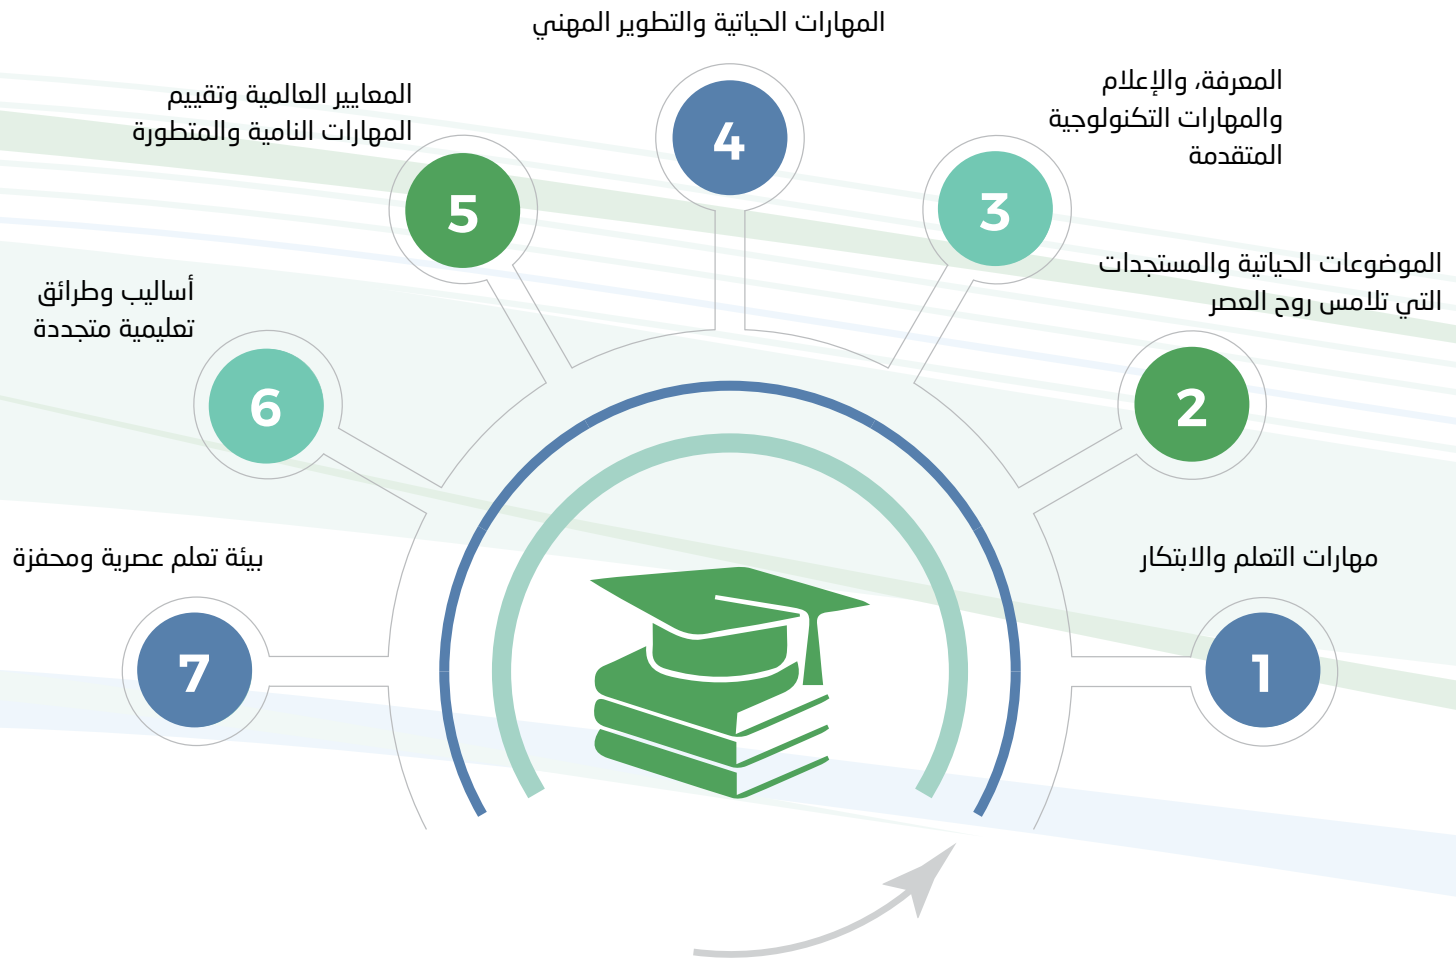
المهارات الحياتية والتطوير المهني

4

المعرفة، والإعلام والمهارات التكنولوجية المتقدمة

3

المعايير العالمية وتقييم المهارات النامية والمتطورة

5

الموضوعات الحياتية والمستجدات التي تلامس روح العصر

2

أساليب وطرائق تعليمية متجددة

6

مهارات التعلم والابتكار

1

بيئة تعلم عصرية ومحفزة

7